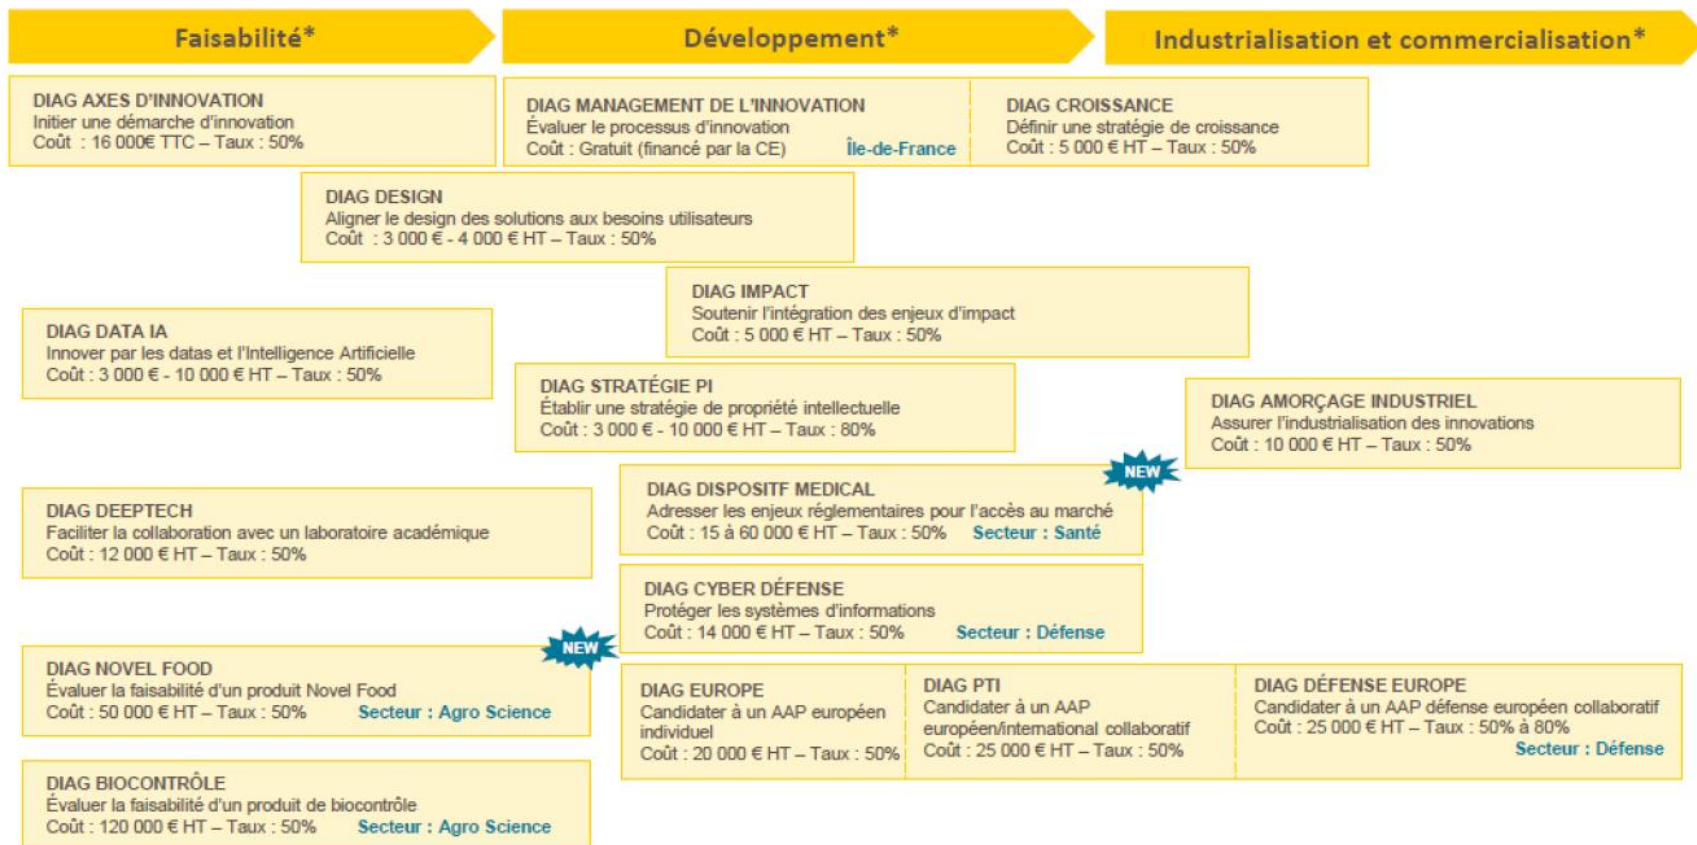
Faisabilité*

Développement*

Industrialisation et commercialisation*

DIAG AXES D'INNOVATION
Initier une démarche d'innovation
Coût : 16 000€ TTC – Taux : 50%

DIAG MANAGEMENT DE L'INNOVATION
Évaluer le processus d'innovation
Coût : Gratuit (financé par la CE) Île-de-France

DIAG CROISSANCE
Définir une stratégie de croissance
Coût : 5 000 € HT – Taux : 50%

DIAG DESIGN
Aligner le design des solutions aux besoins utilisateurs
Coût : 3 000 € - 4 000 € HT – Taux : 50%

DIAG IMPACT
Soutenir l'intégration des enjeux d'impact
Coût : 5 000 € HT – Taux : 50%

DIAG DATA IA
Innover par les datas et l'Intelligence Artificielle
Coût : 3 000 € - 10 000 € HT – Taux : 50%

DIAG STRATÉGIE PI
Établir une stratégie de propriété intellectuelle
Coût : 3 000 € - 10 000 € HT – Taux : 80%

DIAG AMORÇAGE INDUSTRIEL
Assurer l'industrialisation des innovations
Coût : 10 000 € HT – Taux : 50%

NEW

DIAG DISPOSITF MEDICAL
Adresser les enjeux réglementaires pour l'accès au marché
Coût : 15 à 60 000 € HT – Taux : 50% Secteur : Santé

DIAG DEEPTECH
Faciliter la collaboration avec un laboratoire académique
Coût : 12 000 € HT – Taux : 50%

DIAG CYBER DÉFENSE
Protéger les systèmes d'informations
Coût : 14 000 € HT – Taux : 50% Secteur : Défense

NEW

DIAG NOVEL FOOD
Évaluer la faisabilité d'un produit Novel Food
Coût : 50 000 € HT – Taux : 50% Secteur : Agro Science

DIAG EUROPE
Candidater à un AAP européen individuel
Coût : 20 000 € HT – Taux : 50%

DIAG PTI
Candidater à un AAP européen/international collaboratif
Coût : 25 000 € HT – Taux : 50%

DIAG DÉFENSE EUROPE
Candidater à un AAP défense européen collaboratif
Coût : 25 000 € HT – Taux : 50% à 80%
Secteur : Défense

DIAG BIOCONTRÔLE
Évaluer la faisabilité d'un produit de biocontrôle
Coût : 120 000 € HT – Taux : 50% Secteur : Agro Science